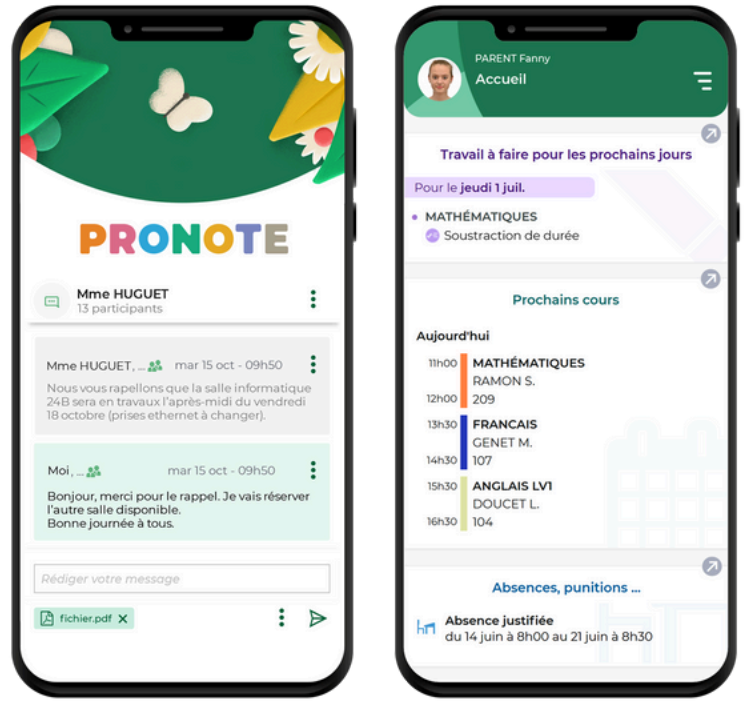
PRONOTE

Mme HUGUET
13 participants

Mme HUGUET, ... mar 15 oct - 09h50
Nous vous rapellons que la salle informatique 24B sera en travaux l'après-midi du vendredi 18 octobre (prises ethernet à changer).

Moi, ... mar 15 oct - 09h50
Bonjour, merci pour le rappel. Je vais réserver l'autre salle disponible.
Bonne journée à tous.

Rédiger votre message

fichier.pdf ✕

PARENT Fanny
Accueil

Travail à faire pour les prochains jours

Pour le jeudi 1 juil.

MATHÉMATIQUES
Soustraction de durée

Prochains cours

Aujourd'hui

| | |
|---|---|
| 11h00 | MATHÉMATIQUES |
| | RAMON S. |
| 12h00 | 209 |
| 13h30 | FRANCAIS |
| | GENET M. |
| 14h30 | 107 |
| 15h30 | ANGLAIS LV1 |
| | DOUCET L. |
| 16h30 | 104 |

Absences, punitions ...

Absence justifiée
du 14 juin à 8h00 au 21 juin à 8h30